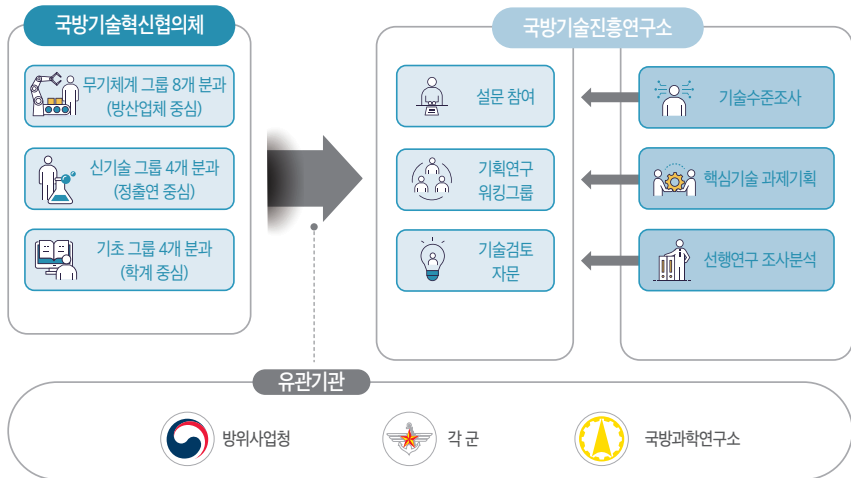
국방기술혁신협의체

무기체계 그룹 8개 분과
(방산업체 중심)

신기술 그룹 4개 분과
(정출연 중심)

기초 그룹 4개 분과
(학계 중심)

국방기술진흥연구소

설문 참여

기획연구
워킹그룹

기술검토
자문

기술수준조사

핵심기술 과제기획

선행연구 조사분석

유관기관

방위사업청

각 군

국방과학연구소